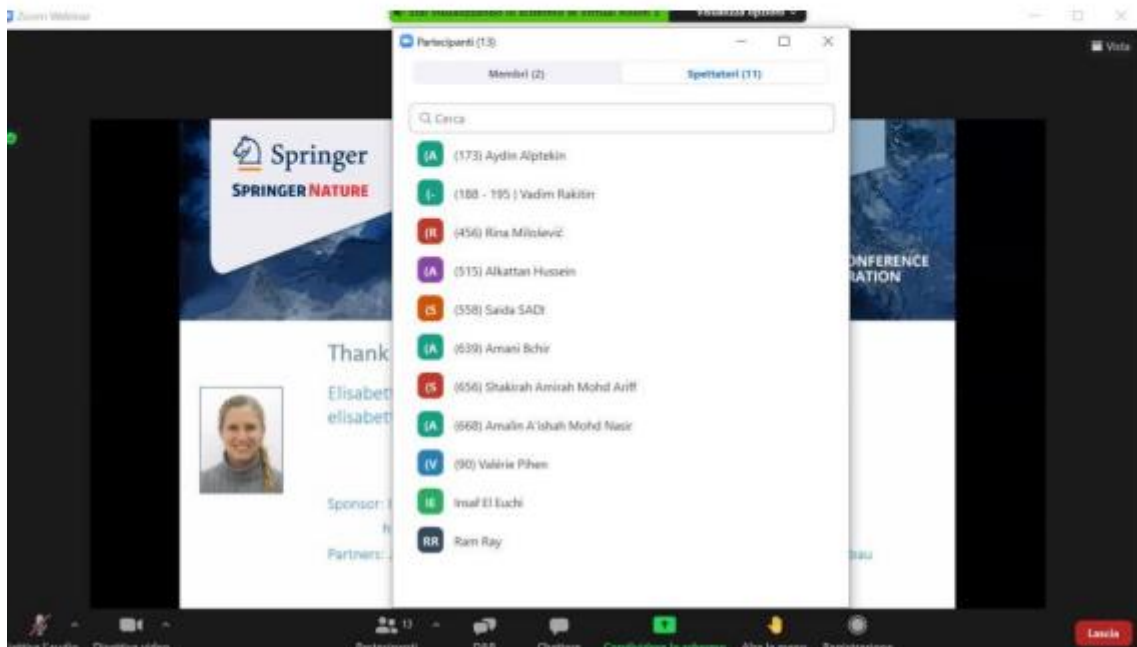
Zoom Webinar

Visualizza opzioni

Vista

Partecipanti (13)

Membri (2)

Spettatori (11)

Cerca

(A (173) Aydin Alptekin

(- (188 - 195 ) Vadim Rakitin

(R (456) Rina Milošević

(A (515) Alkattan Hussein

(S (558) Saida SADI

(A (639) Amani Bchir

(S (656) Shakirah Amirah Mohd Ariff

(A (668) Amalin A'ishah Mohd Nasir

(V (90) Valérie Pihen

IE Insaf El Euchi

RR Ram Ray

Springer

SPRINGER NATURE

NFERENCE
RATION

Thank

Elisabet
elisabet

Sponsor:

Partners:

au

13

Lascia